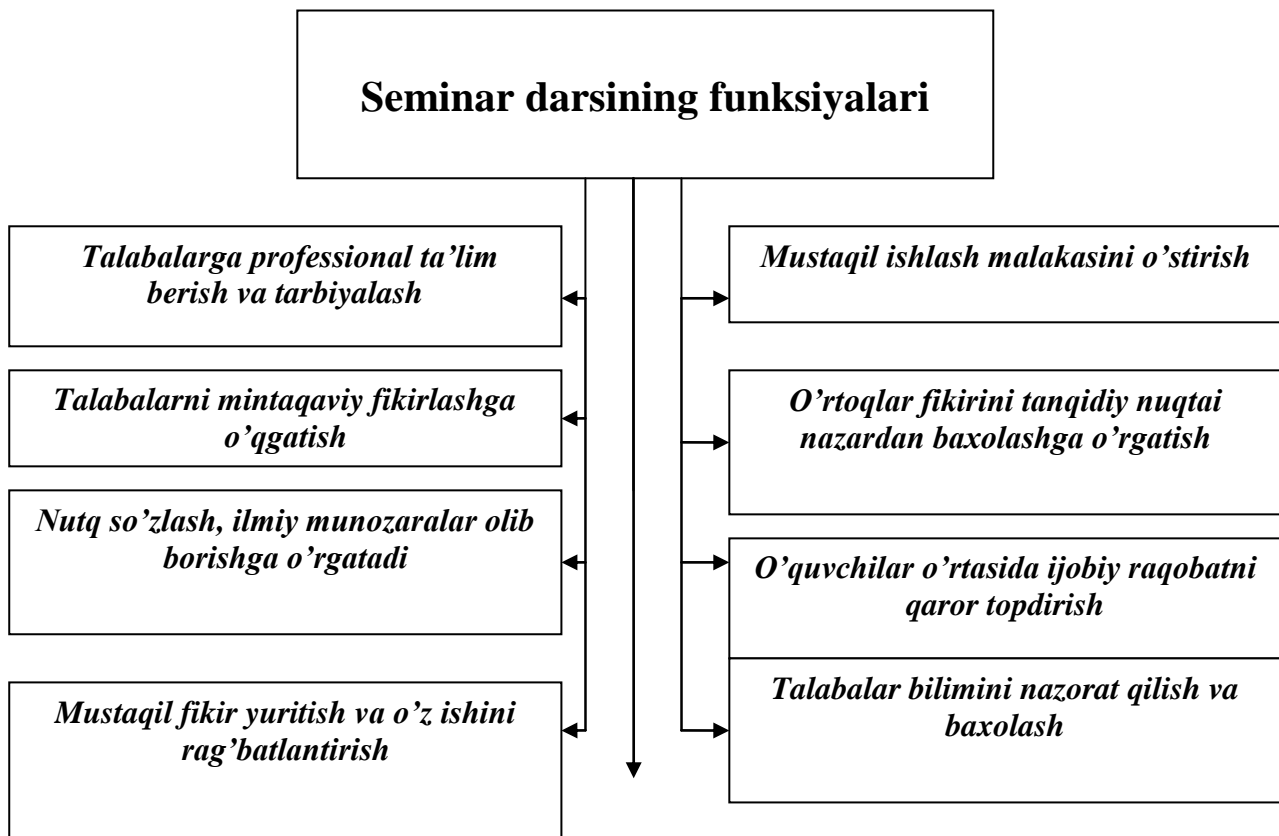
Seminar darsining funksiyalari

Talabalarga professional ta'lim berish va tarbiyalash

Talabalarni mintaqaviy fikirlashga o'qgatish

Nutq so'zlash, ilmiy munozaralar olib borishga o'rgatadi

Mustaqil fikir yuritish va o'z ishini rag'batlantirish

Mustaqil ishlash malakasini o'stirish

O'rtoqlar fikirini tanqidiy nuqtai nazardan baxolashga o'rgatish

O'quvchilar o'rtasida ijobiy raqobatni qaror topdirish

Talabalar bilimini nazorat qilish va baxolash